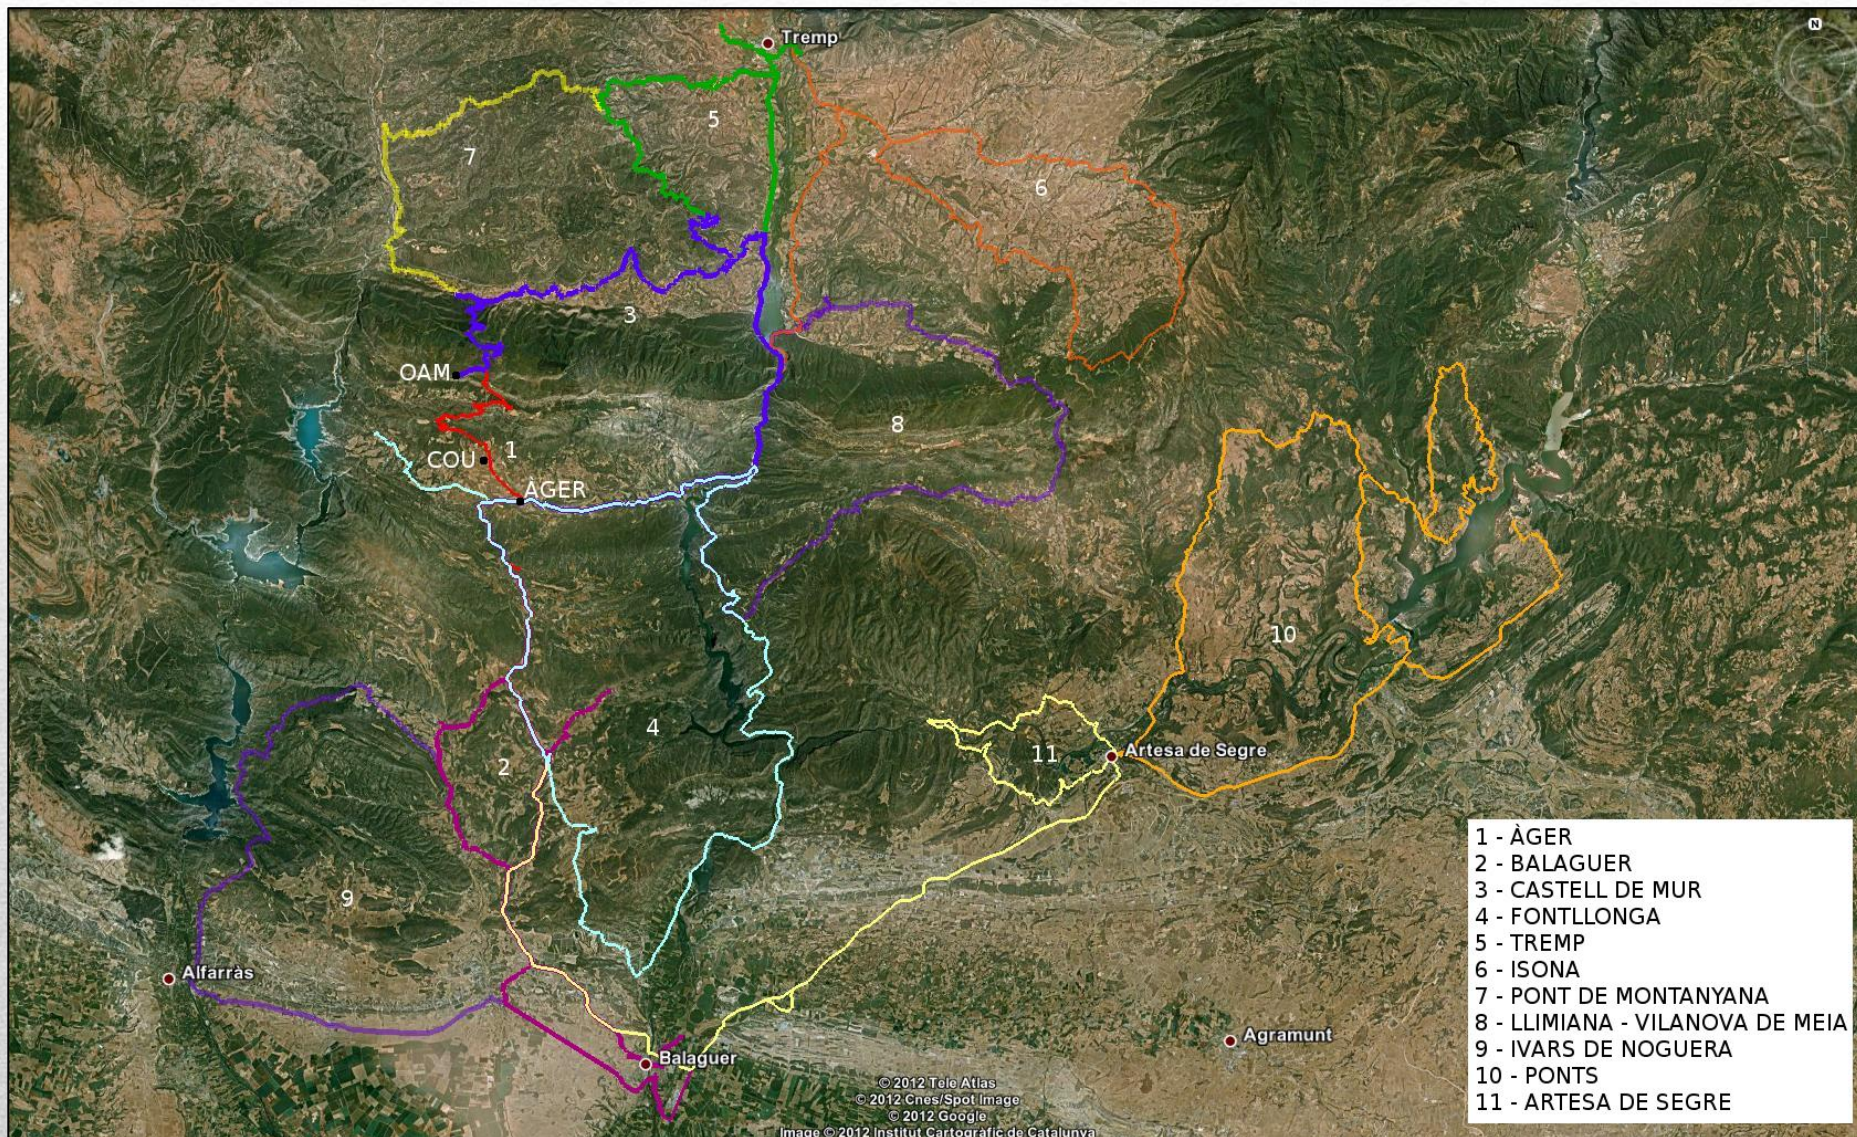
Tremp

N

7

5

6

3

OAM

8

1

COU

ÀGER

10

4

11

Artesa de Segre

2

9

Alfarràs

Balaguer

Agramunt

© 2012 Tele Atlas
© 2012 Cnes/Spot Image
© 2012 Google
Image © 2012 Institut Cartogràfic de Catalunya

1 - ÀGER
2 - BALAGUER
3 - CASTELL DE MUR
4 - FONTLLONGA
5 - TREMP
6 - ISONA
7 - PONT DE MONTANYANA
8 - LLIMIANA - VILANOVA DE MEIA
9 - IVARS DE NOGUERA
10 - PONTS
11 - ARTESA DE SEGRE